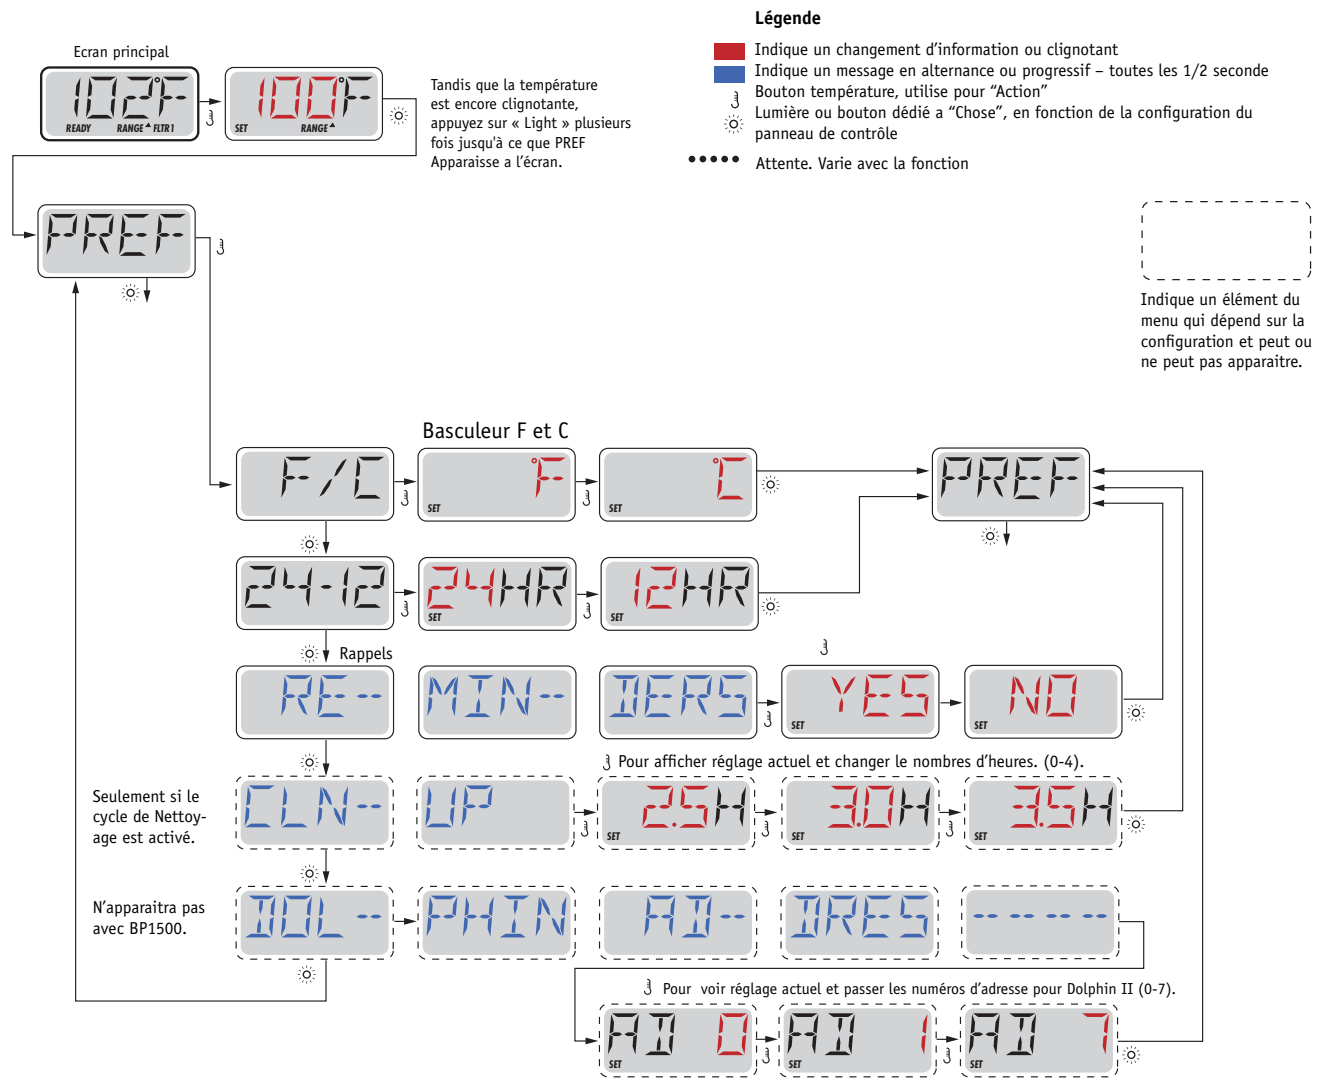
Légende

Indique un changement d'information ou clignotant
Indique un message en alternance ou progressif – toutes les 1/2 seconde
Bouton température, utilise pour "Action"
Lumière ou bouton dédié a "Chose", en fonction de la configuration du panneau de contrôle
Attente. Varie avec la fonction

Ecran principal

102°F
READY RANGE FLTR1

100°F
SET RANGE

Tandis que la température est encore clignotante, appuyez sur « Light » plusieurs fois jusqu'à ce que PREF Apparaisse a l'écran.

PREF

Indique un élément du menu qui dépend sur la configuration et peut ou ne peut pas apparaitre.

Basculeur F et C

F/C
SET °F
SET °C
PREF

24-12
SET 24HR
SET 12HR

Rappels
RE--
MIN--
DERS
SET YES
SET NO

Pour afficher réglage actuel et changer le nombres d'heures. (0-4).

Seulement si le cycle de Nettoyage est activé.
CLN--
UP
SET 2.5H
SET 3.0H
SET 3.5H

N'apparaitra pas avec BP1500.
DOL--
PHIN
AD--
DRES
-- -- -- --

Pour voir réglage actuel et passer les numéros d'adresse pour Dolphin II (0-7).

SET AD 0
SET AD 1
SET AD 7